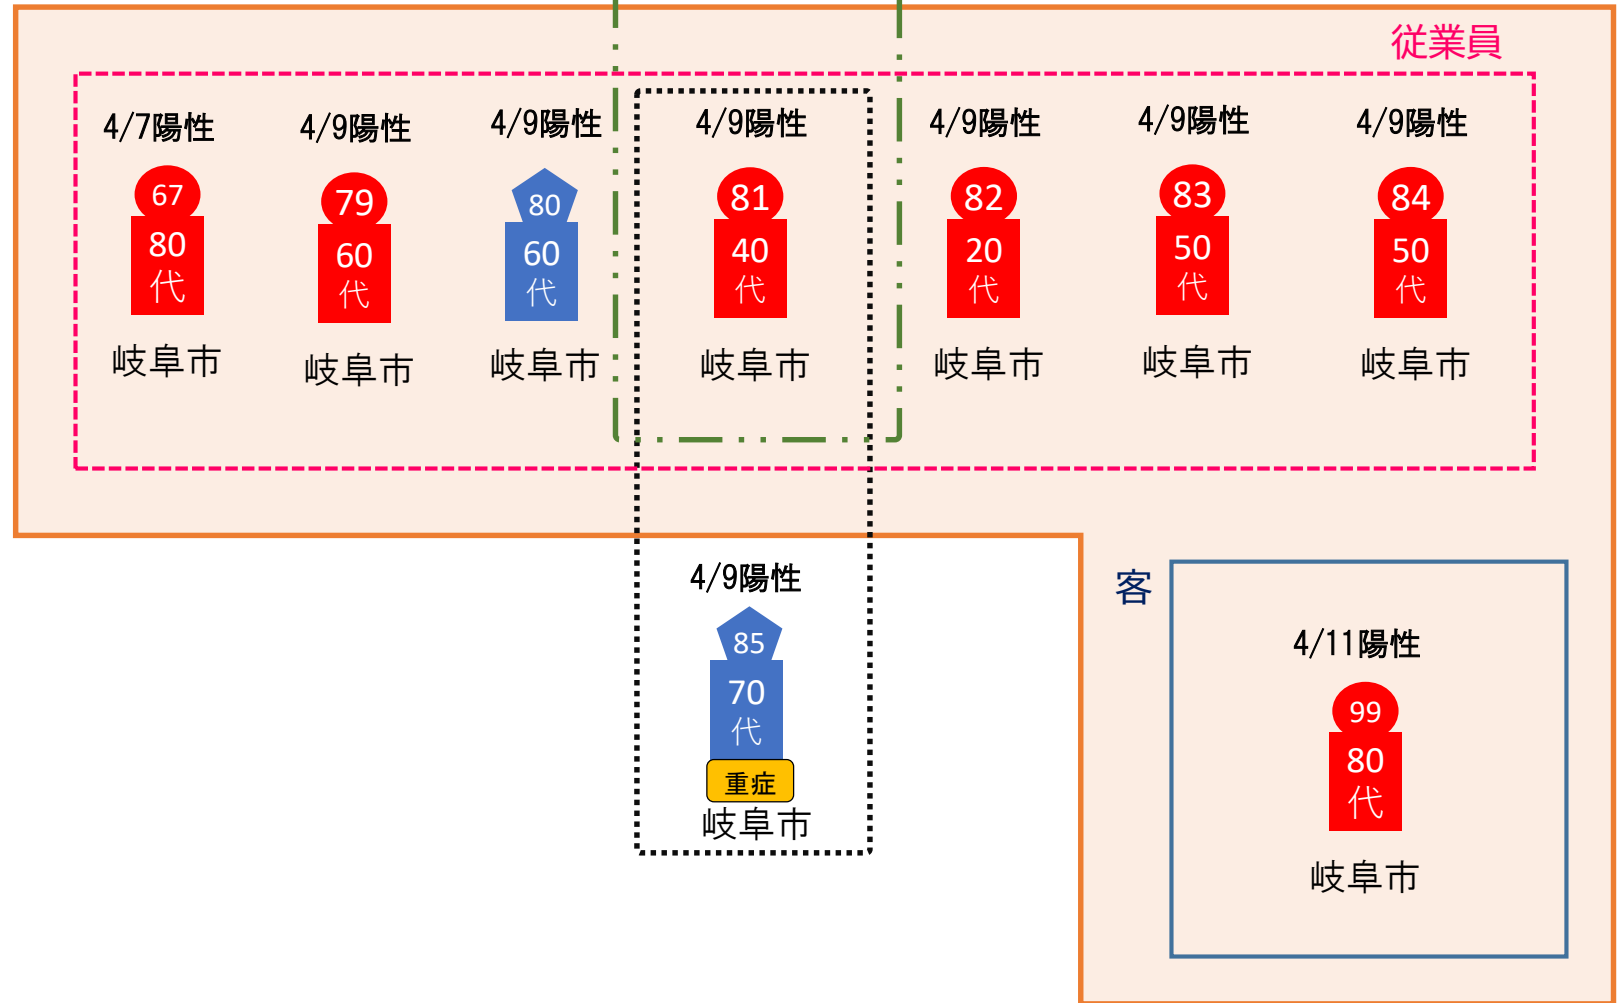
従業員

4/7陽性
67
80
代
岐阜市

4/9陽性
79
60
代
岐阜市

4/9陽性
80
60
代
岐阜市

4/9陽性
81
40
代
岐阜市

4/9陽性
82
20
代
岐阜市

4/9陽性
83
50
代
岐阜市

4/9陽性
84
50
代
岐阜市

4/9陽性
85
70
代
重症
岐阜市

客

4/11陽性
99
80
代
岐阜市